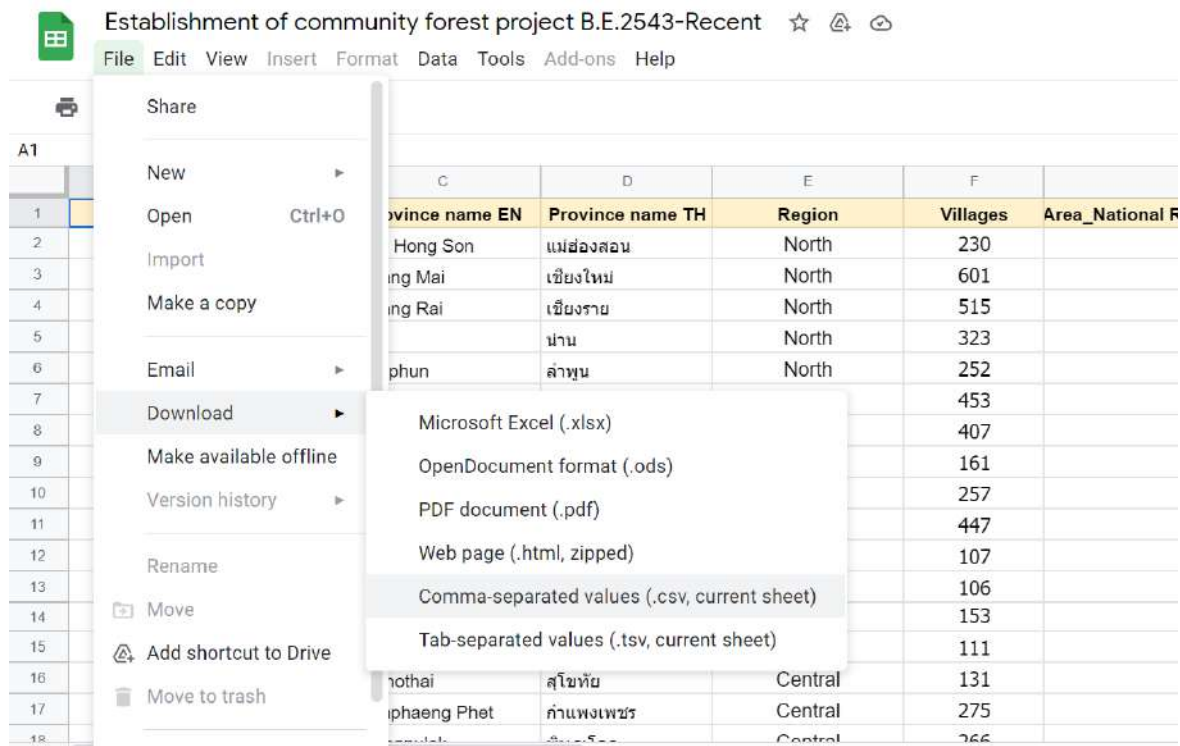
Establishment of community forest project B.E.2543-Recent

File Edit View Insert Format Data Tools Add-ons Help

A1

Share

New
Open Ctrl+O
Import
Make a copy

Email
Download
Make available offline
Version history

Rename
Move
Add shortcut to Drive
Move to trash

Microsoft Excel (.xlsx)
OpenDocument format (.ods)
PDF document (.pdf)
Web page (.html, zipped)
Comma-separated values (.csv, current sheet)
Tab-separated values (.tsv, current sheet)

| | C | D | E | F | |
|---|---|---|---|---|---|
| 1 | ovince name EN | Province name TH | Region | Villages | Area_National R |
| 2 | Hong Son | แม่ฮ่องสอน | North | 230 | |
| 3 | ng Mai | เชียงใหม่ | North | 601 | |
| 4 | ng Rai | เชียงราย | North | 515 | |
| 5 | | น่าน | North | 323 | |
| 6 | phun | ลำพูน | North | 252 | |
| 7 | | | | 453 | |
| 8 | | | | 407 | |
| 9 | | | | 161 | |
| 10 | | | | 257 | |
| 11 | | | | 447 | |
| 12 | | | | 107 | |
| 13 | | | | 106 | |
| 14 | | | | 153 | |
| 15 | | | | 111 | |
| 16 | hothai | สุโขทัย | Central | 131 | |
| 17 | phaeng Phet | กำแพงเพชร | Central | 275 | |
| 18 | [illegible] | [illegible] | Central | 266 | |